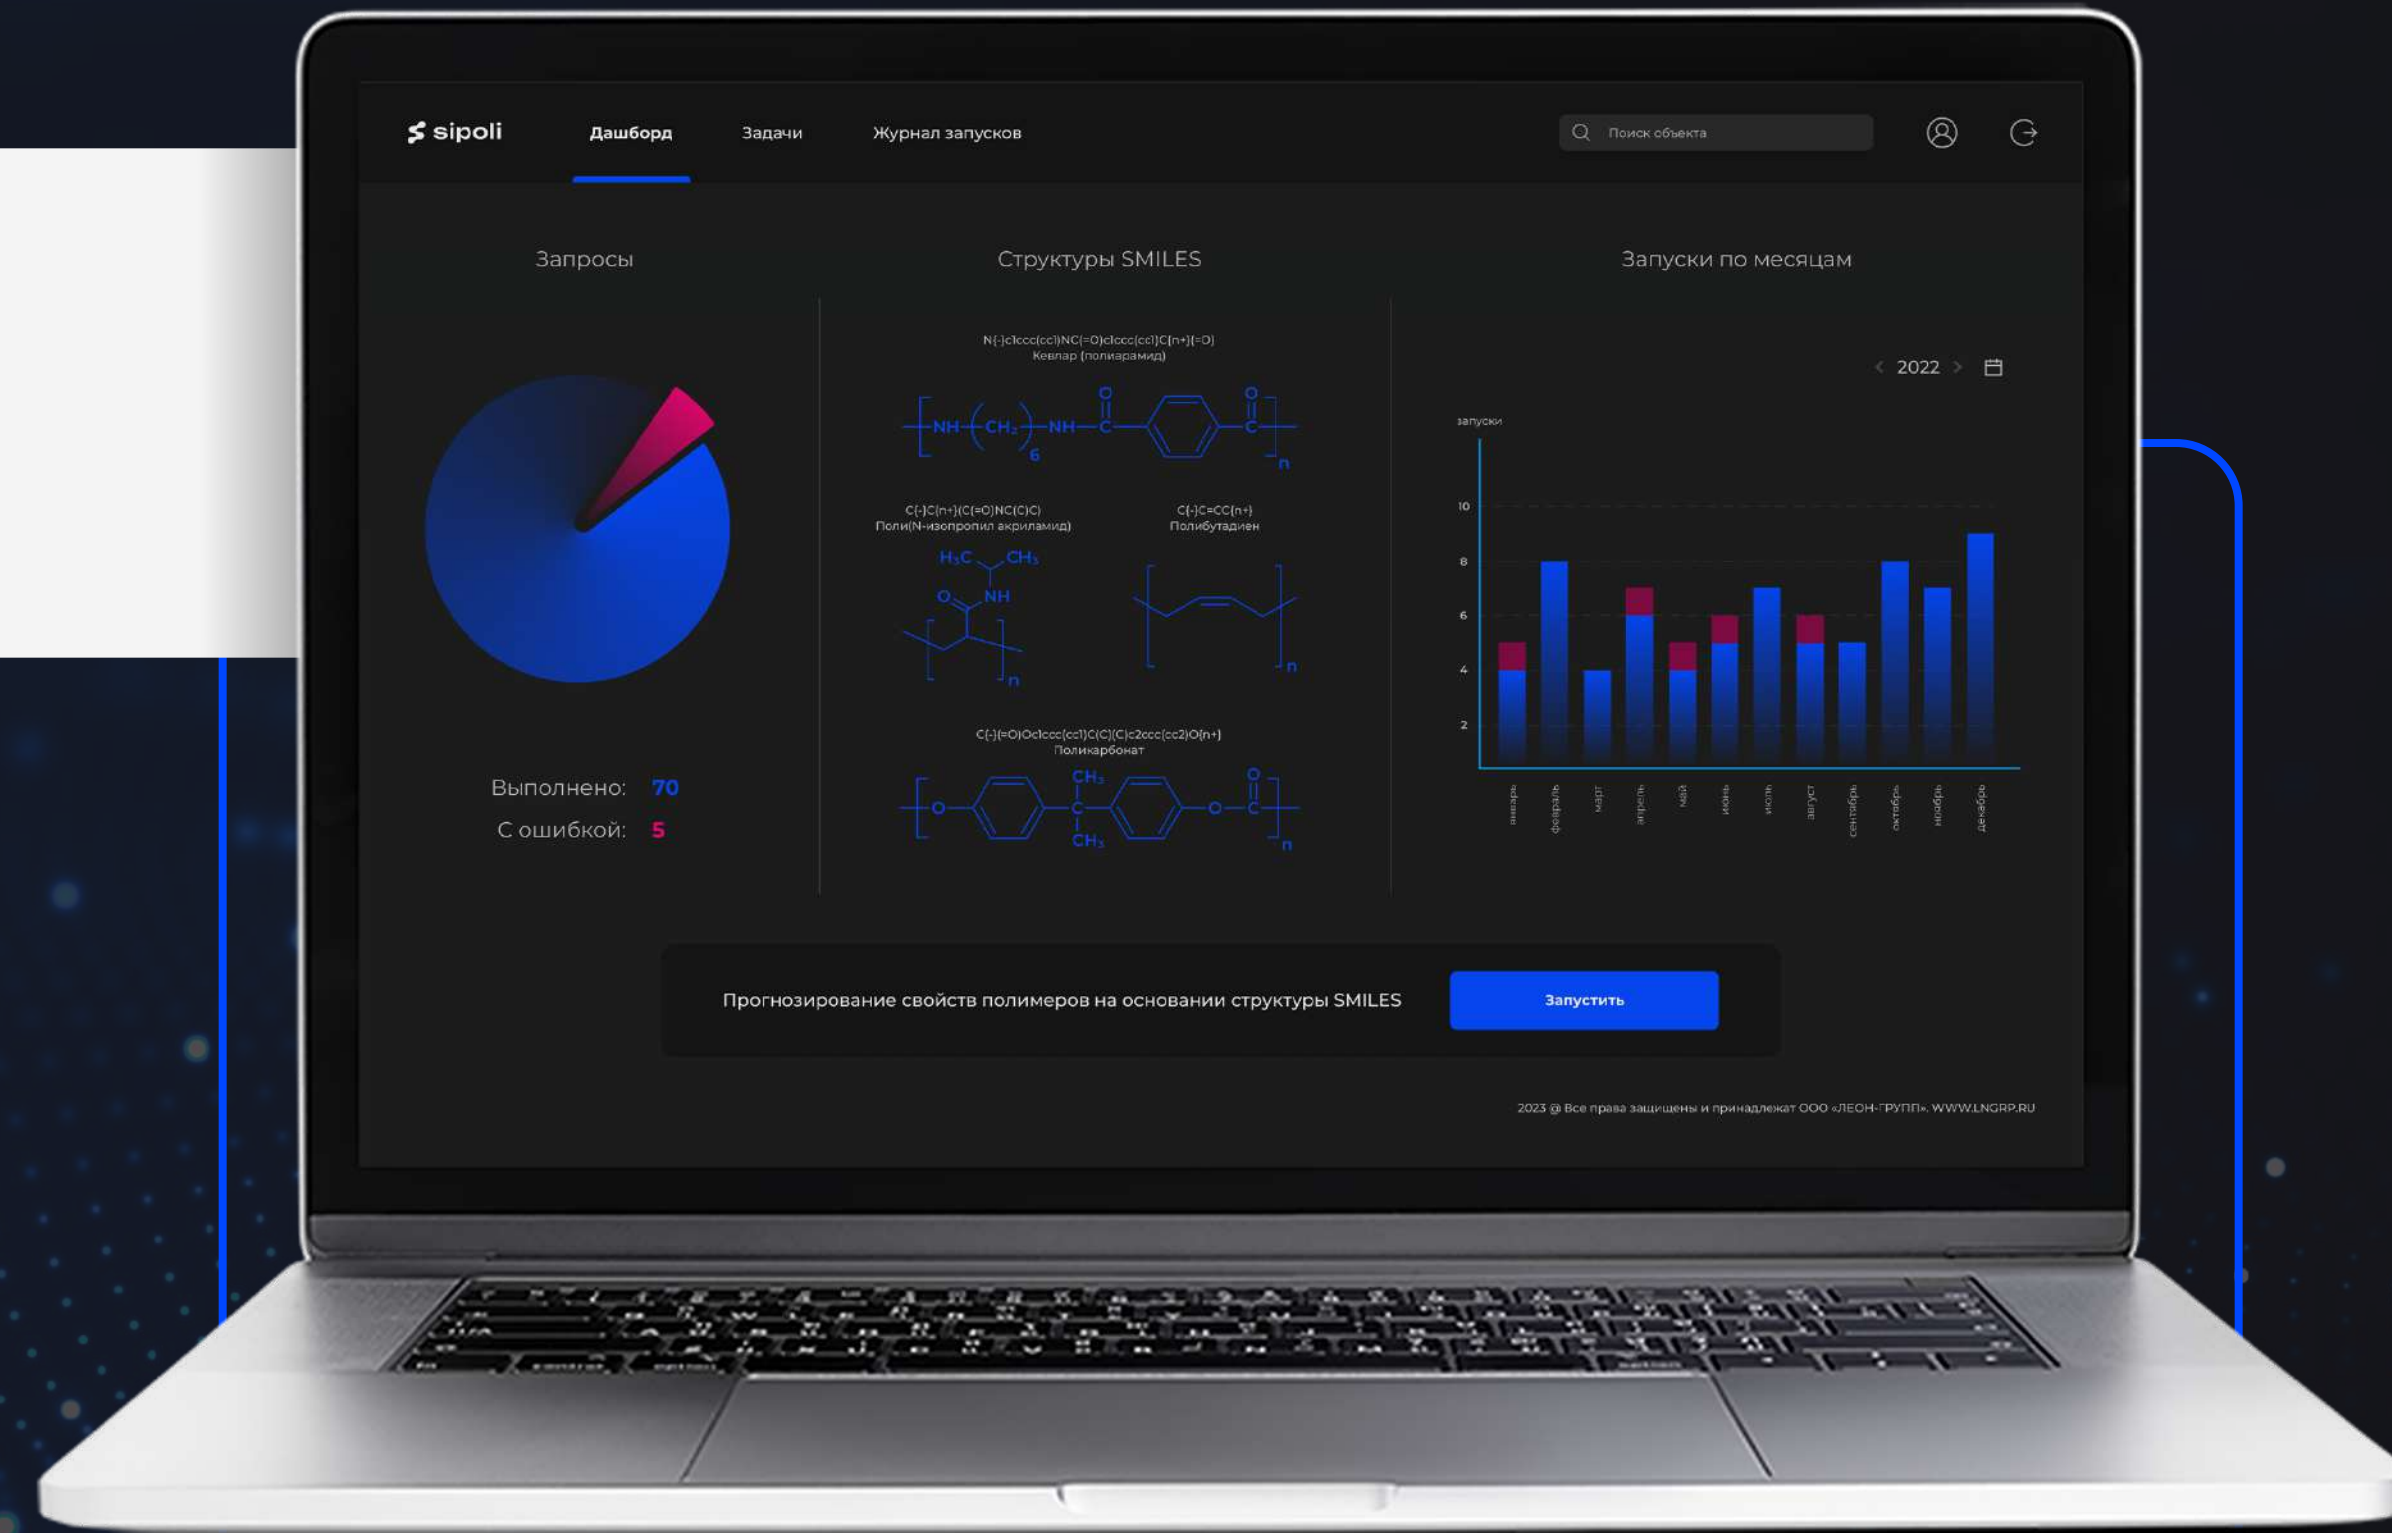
sipoli

Дашборд Задачи Журнал запусков

Поиск объекта

Запросы

Выполнено: 70
С ошибкой: 5

Структуры SMILES

N(-)c1ccc(cc1)NC(=O)c1ccc(cc1)C(n+)(=O)
Кевлар (полиарамид)

C(-)C(n+)(C(=O)NC(C)C)
Поли(N-изопропил акриламид)

C(-)C=CC(n+)
Полибутадиен

C(-)(=O)Oc1ccc(cc1)C(C)(C)c2ccc(cc2)O(n+)
Поликарбонат

Запуски по месяцам

2022

запуски

10
8
6
4
2

январь
февраль
март
апрель
май
июнь
июль
август
сентябрь
октябрь
ноябрь
декабрь

Прогнозирование свойств полимеров на основании структуры SMILES

Запустить

2023 @ Все права защищены и принадлежат ООО «ЛЕОН-ГРУПП». WWW.LNGRP.RU